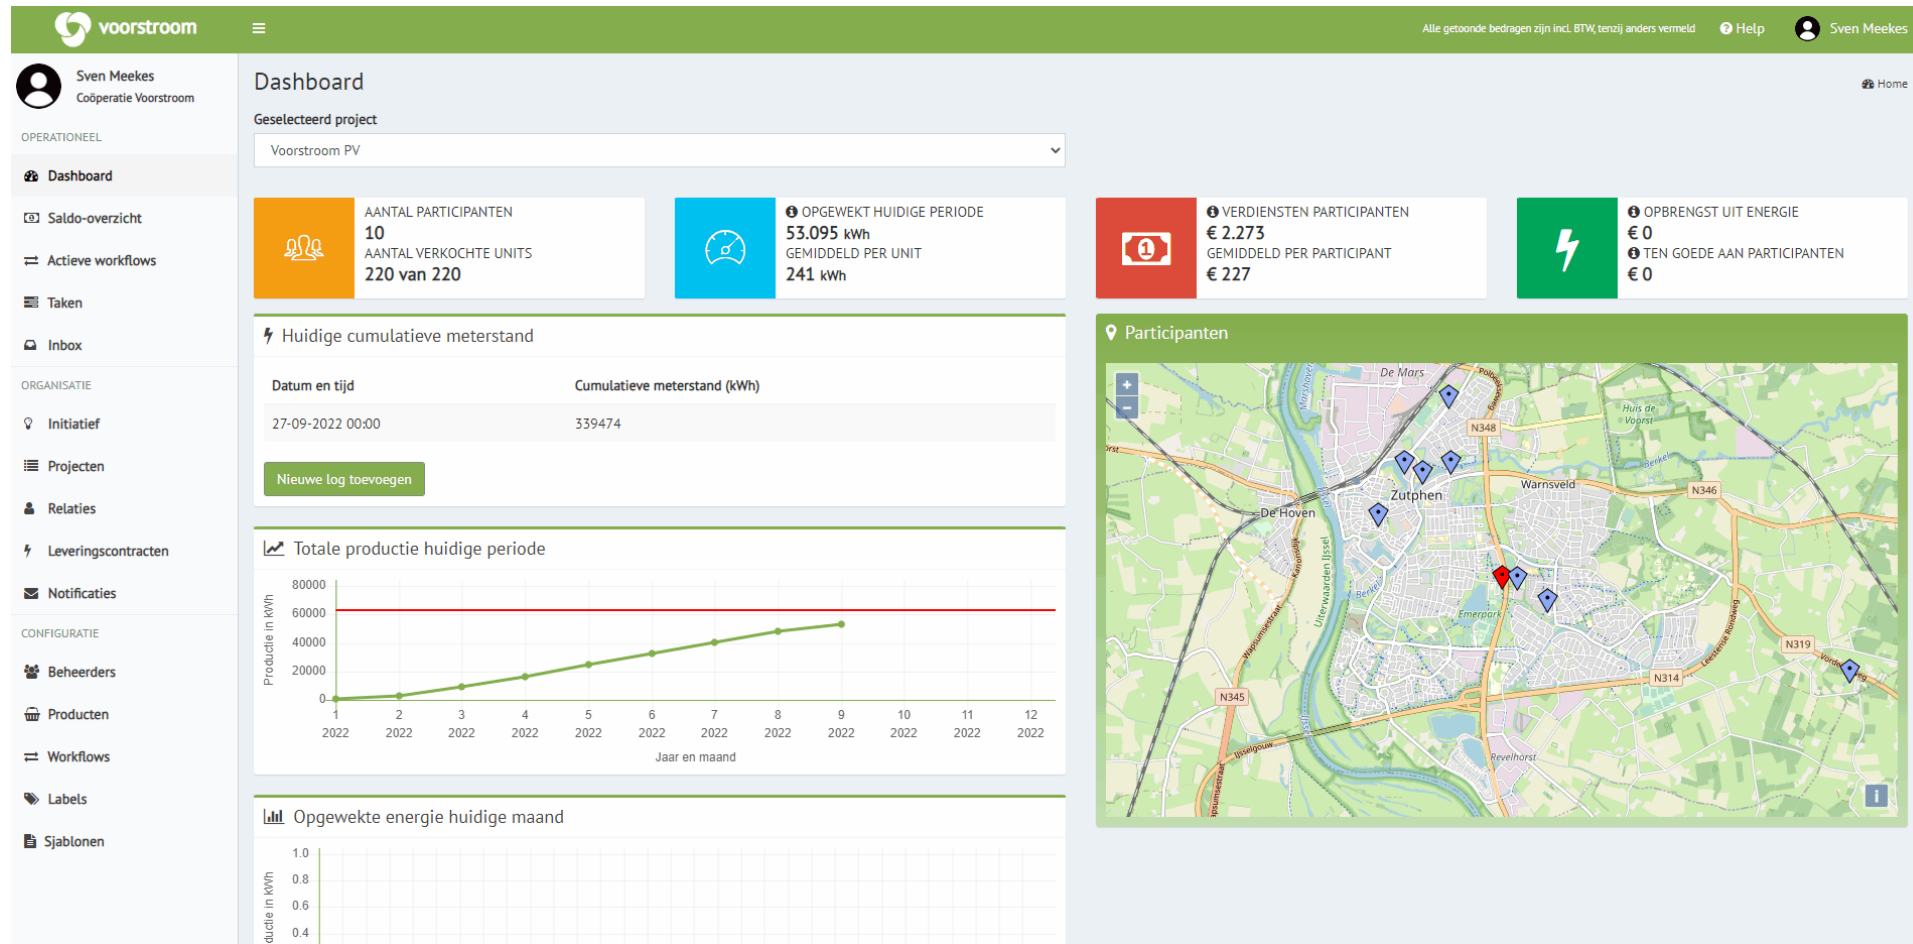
voorstroom

Alle getoonde bedragen zijn incl. BTW, tenzij anders vermeld
Help
Sven Meekes

Sven Meekes
Coöperatie Voorstroom

OPERATIONEEL
Dashboard
Saldo-overzicht
Actieve workflows
Taken
Inbox
ORGANISATIE
Initiatief
Projecten
Relaties
Leveringscontracten
Notificaties
CONFIGURATIE
Beheerders
Producten
Workflows
Labels
Sjablonen

Dashboard

Home

Geselecteerd project
Voorstroom PV

AANTAL PARTICIPANTEN
10
AANTAL VERKOCHTE UNITS
220 van 220

OPGEWEKT HUIDIGE PERIODE
53.095 kWh
GEMIDDELD PER UNIT
241 kWh

VERDIENSTEN PARTICIPANTEN
€ 2.273
GEMIDDELD PER PARTICIPANT
€ 227

OPBRENGST UIT ENERGIE
€ 0
TEN GOEDE AAN PARTICIPANTEN
€ 0

Huidige cumulatieve meterstand

| Datum en tijd | Cumulatieve meterstand (kWh) |
|---|---|
| 27-09-2022 00:00 | 339474 |

Nieuwe log toevoegen

Totale productie huidige periode

Productie in kWh
80000
60000
40000
20000
0
1 2022
2 2022
3 2022
4 2022
5 2022
6 2022
7 2022
8 2022
9 2022
10 2022
11 2022
12 2022
Jaar en maand

Opgewekte energie huidige maand

Productie in kWh
1.0
0.8
0.6
0.4

Participanten

De Mars
N348
Huis de Voorst
Berkel
Warnsveld
N346
Zutphen
De Hoven
Uiterwaarden IJssel
Emerpark
N319
N314
N345
Revelhorst
IJsselgouw